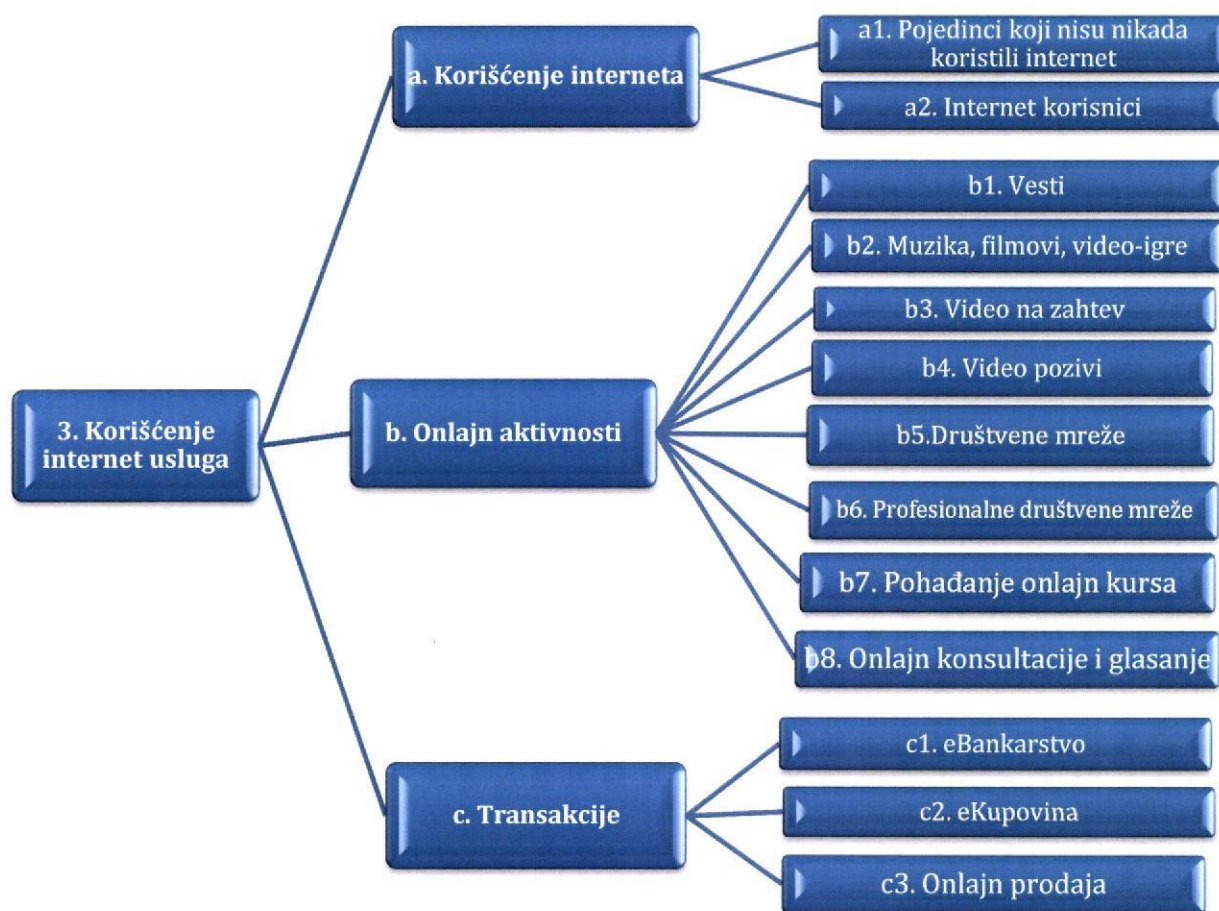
3. Korišćenje internet usluga

a. Korišćenje interneta

a1. Pojedinci koji nisu nikada koristili internet

a2. Internet korisnici

b. Onlajn aktivnosti

b1. Vesti

b2. Muzika, filmovi, video-igre

b3. Video na zahtev

b4. Video pozivi

b5.Društvene mreže

b6. Profesionalne društvene mreže

b7. Pohađanje onlajn kursa

b8. Onlajn konsultacije i glasanje

c. Transakcije

c1. eBankarstvo

c2. eKupovina

c3. Onlajn prodaja